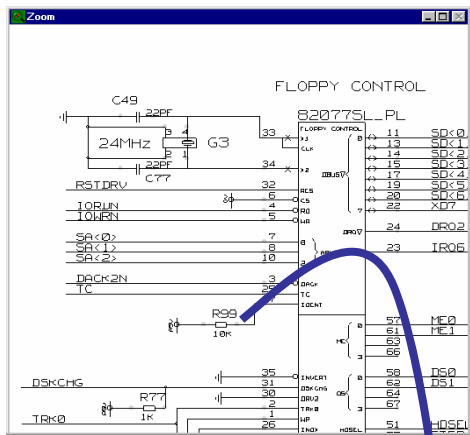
Zoom

FLOPPY CONTROL

82077SL_PL

C49
22PF
24MHz
3 4
2 1
G3
C77
22PF
33
X1
CLK
34
X2
FLOPPY CONTROL
D
DBUS
0
7
11 SD<0
13 SD<1
14 SD<2
15 SD<3
17 SD<4
19 SD<5
20 SD<6
22 XD7
RSTDRV
32
RES
IORWN
IOWRN
6
CS
4
RD
5
WR
DRQ
24 DRQ2
23 IRQ6
SA<0>
SA<1>
SA<2>
7
8
10
0
2
A
DACK2N
TC
3
25
DACK
TC
IDENT
R99
10K
57 ME0
61 ME1
63
66
ME
0
3
DSKCHG
35
31
33
2
1
26
INVERT
DSKCHG
DRV2
TRK0
WP
INDX
58 DS0
62 DS1
64
67
DS
0
3
R77
1K
TRK0
51
HDSEL
HDSEL